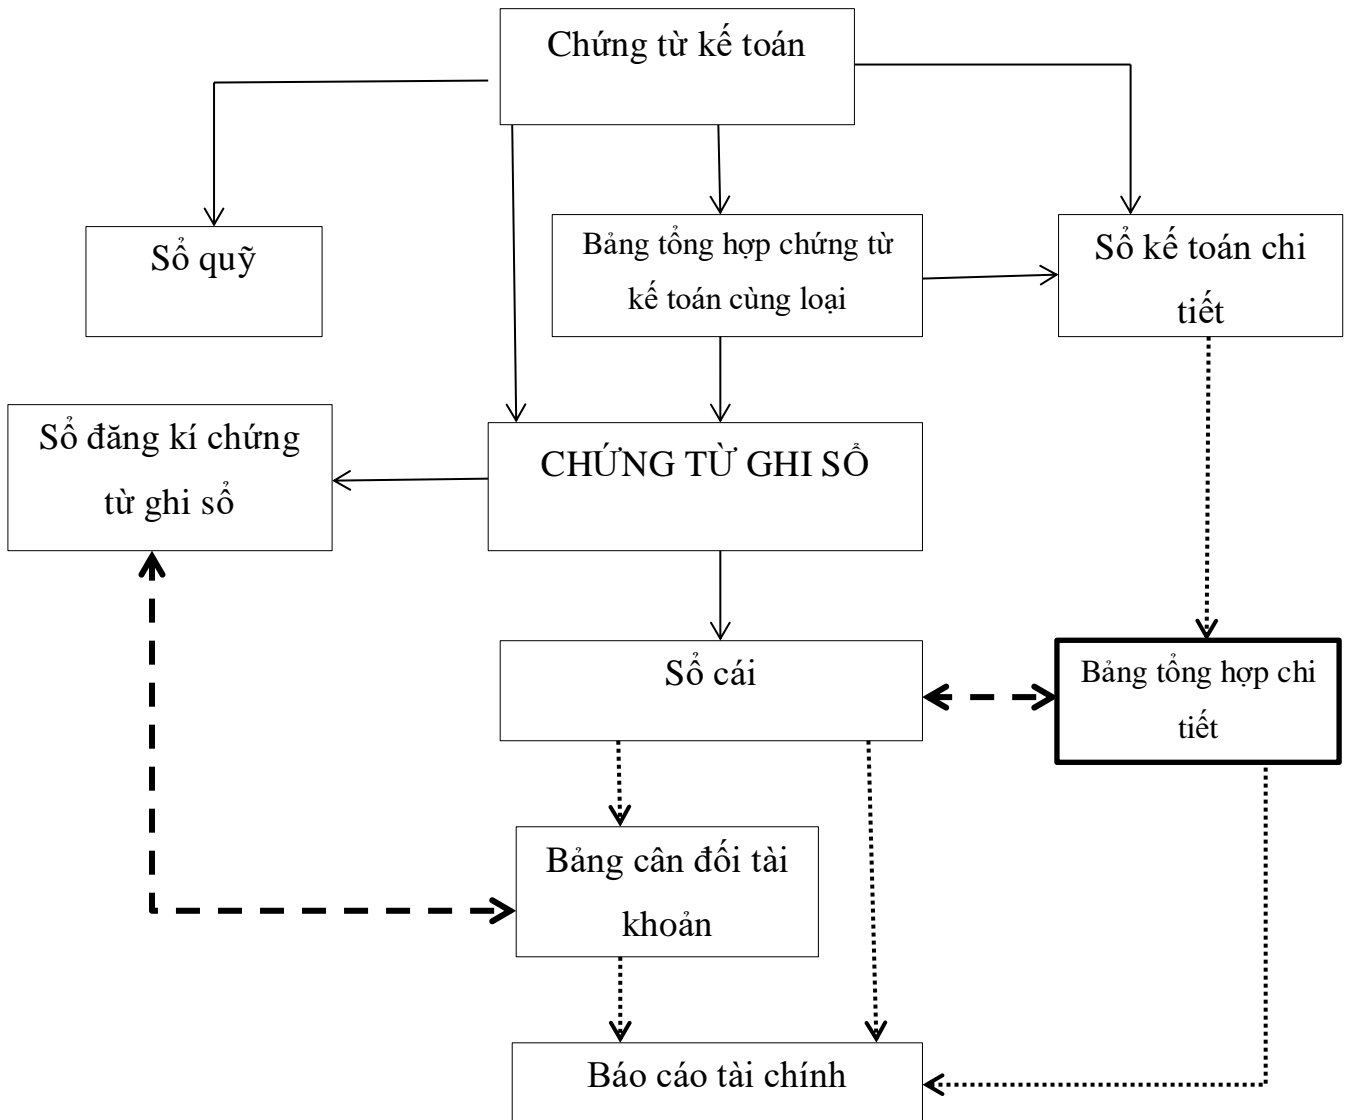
Chứng từ kế toán

Sổ quỹ

Bảng tổng hợp chứng từ kế toán cùng loại

Sổ kế toán chi tiết

Sổ đăng kí chứng từ ghi sổ

CHỨNG TỪ GHI SỔ

Sổ cái

Bảng tổng hợp chi tiết

Bảng cân đối tài khoản

Báo cáo tài chính